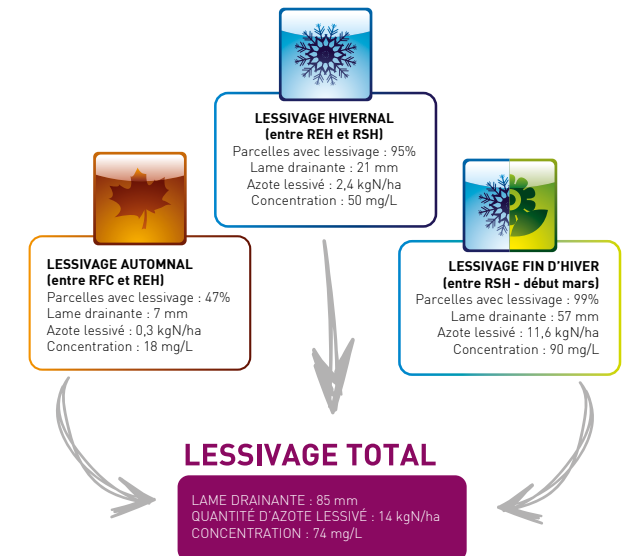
LESSIVAGE HIVERNAL
(entre REH et RSH)
Parcelles avec lessivage : 95%
Lame drainante : 21 mm
Azote lessivé : 2,4 kgN/ha
Concentration : 50 mg/L

LESSIVAGE AUTOMNAL
(entre RFC et REH)
Parcelles avec lessivage : 47%
Lame drainante : 7 mm
Azote lessivé : 0,3 kgN/ha
Concentration : 18 mg/L

LESSIVAGE FIN D'HIVER
(entre RSH - début mars)
Parcelles avec lessivage : 99%
Lame drainante : 57 mm
Azote lessivé : 11,6 kgN/ha
Concentration : 90 mg/L

LESSIVAGE TOTAL

LAME DRAINANTE : 85 mm
QUANTITÉ D'AZOTE LESSIVÉ : 14 kgN/ha
CONCENTRATION : 74 mg/L